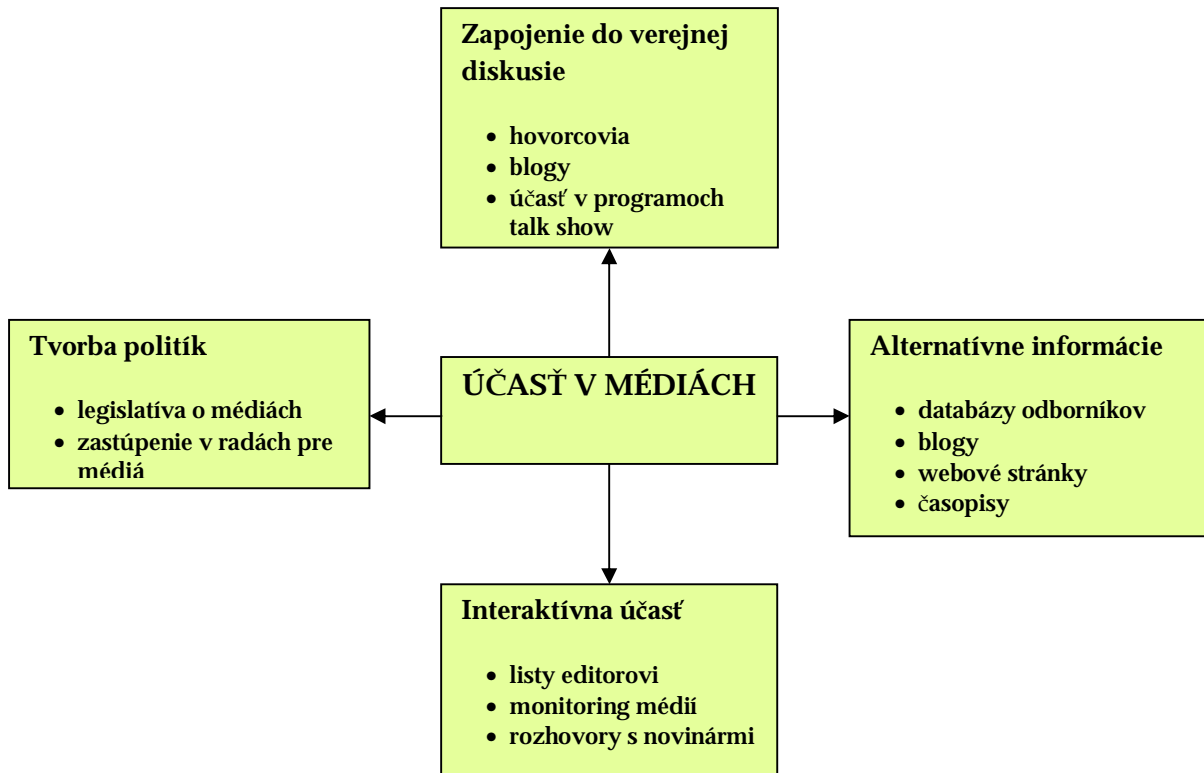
Zapojenie do verejnej diskusie

- hovorcovia
- blogy
- účasť v programoch talk show

Tvorba politík

- legislatíva o médiách
- zastúpenie v radách pre médiá

ÚČASŤ V MÉDIÁCH

Alternatívne informácie

- databázy odborníkov
- blogy
- webové stránky
- časopisy

Interaktívna účasť

- listy editorovi
- monitoring médií
- rozhovory s novinármi